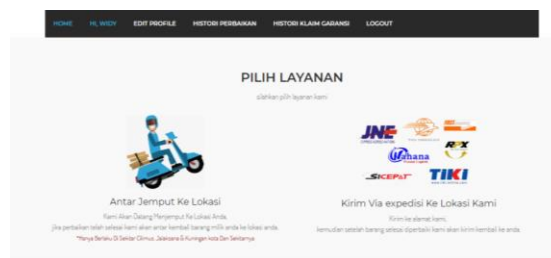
HOME HI, WIDY EDIT PROFILE HISTORI PERBAIKAN HISTORI KLAIM GARANSI LOGOUT

PILIH LAYANAN

silahkan pilih layanan kami

JNE
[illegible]
Wahana
RPX
SICEPAT
TIKI

Antar Jemput Ke Lokasi

Kami Akan Datang Menjemput Ke Lokasi Anda, jika perbaikan telah selesai kami akan antar kembali barang milik anda ke lokasi anda.

*Hanya Berlaku Di Sekitar Cilimus, Jalaksana & Kuningan Kota Dan Sekitarnya

Kirim Via expedisi Ke Lokasi Kami

Kirim ke alamat kami, kemudian setelah barang selesai diperbaiki kami akan kirim kembali ke anda.